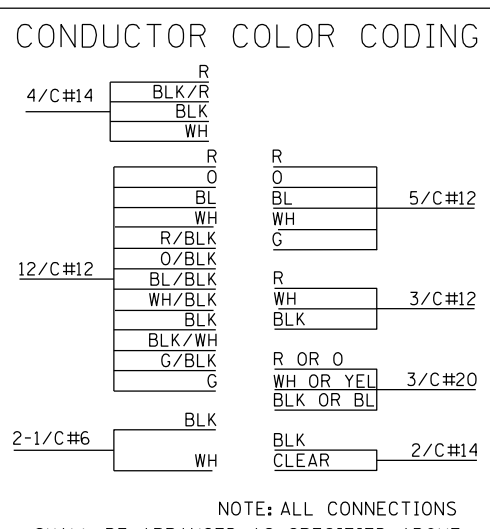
CONDUCTOR COLOR CODING

4/C#14
R
BLK/R
BLK
WH

12/C#12
R
O
BL
WH
R/BLK
O/BLK
BL/BLK
WH/BLK
BLK
BLK/WH
G/BLK
G

2-1/C#6
BLK
WH

5/C#12
R
O
BL
WH
G

3/C#12
R
WH
BLK

3/C#20
R OR O
WH OR YEL
BLK OR BL

2/C#14
BLK
CLEAR

NOTE: ALL CONNECTIONS
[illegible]